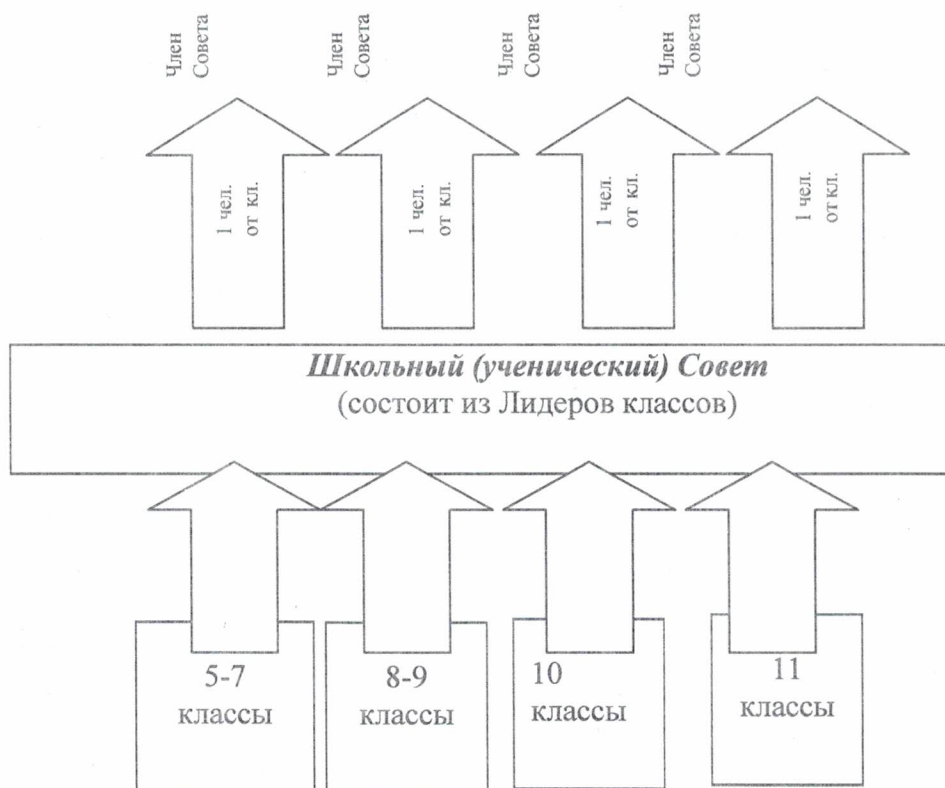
Член Совета

Член Совета

Член Совета

Член Совета

1 чел. от кл.

1 чел. от кл.

1 чел. от кл.

1 чел. от кл.

Школьный (ученический) Совет
(состоит из Лидеров классов)

5-7 классы

8-9 классы

10 классы

11 классы